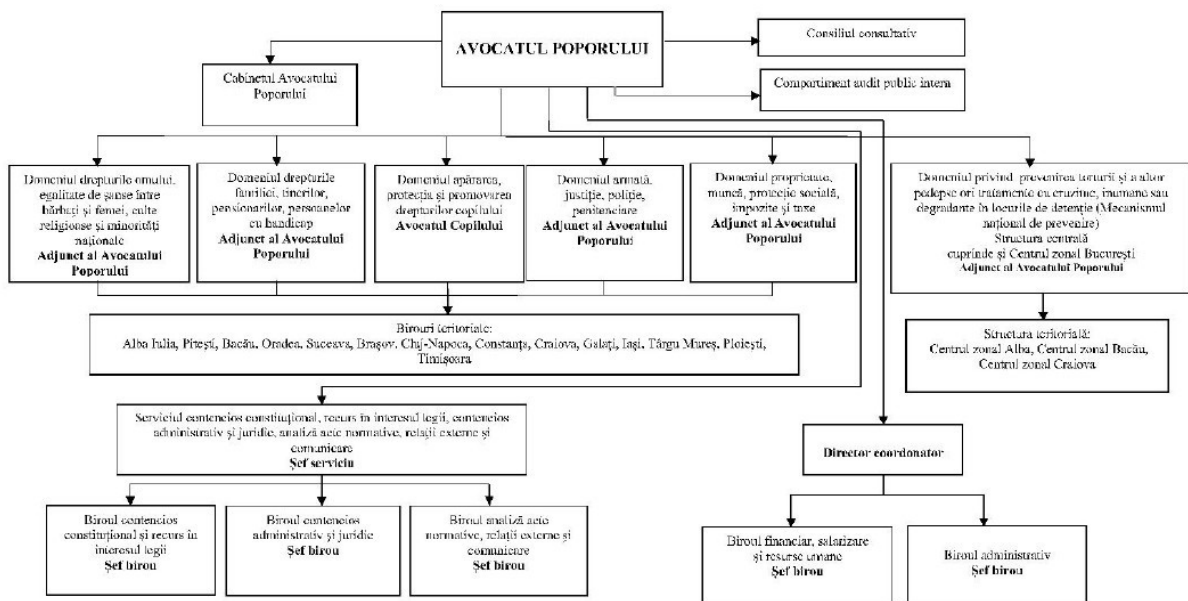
AVOCATUL POPORULUI

Consiliul consultativ

Cabinetul Avocatului Poporului

Compartiment audit public intern

Domeniul drepturile omului, egalitate de șanse între bărbați și femei, culte religioase și minorități naționale
Adjunct al Avocatului Poporului

Domeniul drepturile familiei, tinerilor, pensionarilor, persoanelor cu handicap
Adjunct al Avocatului Poporului

Domeniul apărarea, protecția și promovarea drepturilor copilului
Avocatul Copilului

Domeniul armată, justiție, poliție, penitenciare
Adjunct al Avocatului Poporului

Domeniul proprietate, muncă, protecție socială, impozite și taxe
Adjunct al Avocatului Poporului

Domeniul privind prevenirea torturii și a altor pedepse ori tratamente cu cruzime, inumane sau degradante în locurile de detenție (Mecanismul național de prevenire)
Structura centrală cuprinde și Centrul zonal București
Adjunct al Avocatului Poporului

Birouri teritoriale:
Alba Iulia, Pitești, Bacău, Oradea, Suceava, Brașov, Cluj-Napoca, Constanța, Craiova, Galați, Iași, Târgu Mureș, Ploiești, Timișoara

Structura teritorială:
Centrul zonal Alba, Centrul zonal Bacău, Centrul zonal Craiova

Serviciul contencios constituțional, recurs în interesul legii, contencios administrativ și juridic, analiză acte normative, relații externe și comunicare
Șef serviciu

Director coordonator

Biroul contencios constituțional și recurs în interesul legii
Șef birou

Biroul contencios administrativ și juridic
Șef birou

Biroul analiză acte normative, relații externe și comunicare
Șef birou

Biroul financiar, salarizare și resurse umane
Șef birou

Biroul administrativ
Șef birou